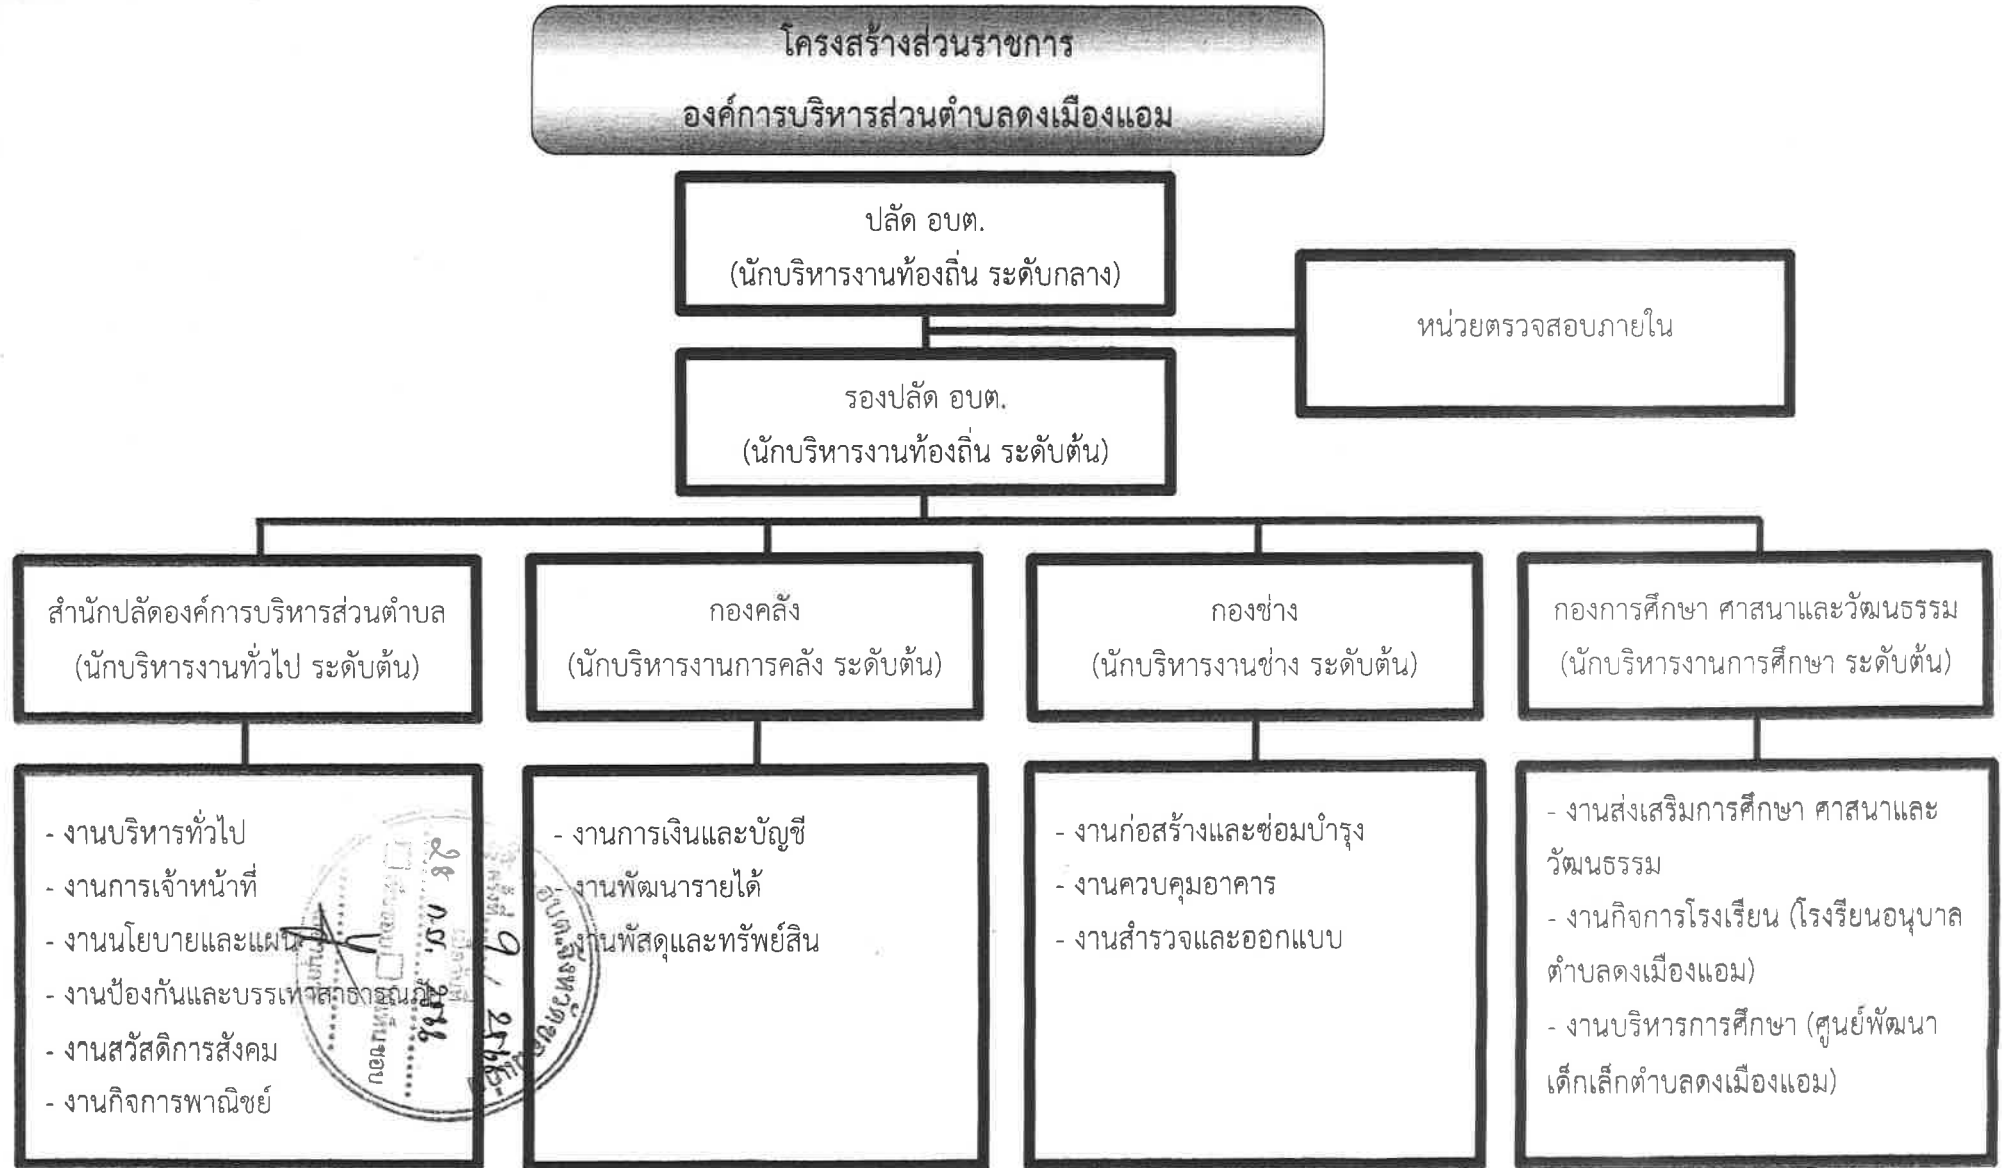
โครงสร้างส่วนราชการ
องค์การบริหารส่วนตำบลดงเมืองแอม

ปลัด อบต.
(นักบริหารงานท้องถิ่น ระดับกลาง)

หน่วยตรวจสอบภายใน

รองปลัด อบต.
(นักบริหารงานท้องถิ่น ระดับต้น)

สำนักปลัดองค์การบริหารส่วนตำบล
(นักบริหารงานทั่วไป ระดับต้น)

- งานบริหารทั่วไป
- งานการเจ้าหน้าที่
- งานนโยบายและแผน
- งานป้องกันและบรรเทาสาธารณภัย
- งานสวัสดิการสังคม
- งานกิจการพาณิชย์

กองคลัง
(นักบริหารงานการคลัง ระดับต้น)

- งานการเงินและบัญชี
- งานพัฒนารายได้
- งานพัสดุและทรัพย์สิน

กองช่าง
(นักบริหารงานช่าง ระดับต้น)

- งานก่อสร้างและซ่อมบำรุง
- งานควบคุมอาคาร
- งานสำรวจและออกแบบ

กองการศึกษา ศาสนาและวัฒนธรรม
(นักบริหารงานการศึกษา ระดับต้น)

- งานส่งเสริมการศึกษา ศาสนาและวัฒนธรรม
- งานกิจการโรงเรียน (โรงรียนอนุบาลตำบลดงเมืองแอม)
- งานบริหารการศึกษา (ศูนย์พัฒนาเด็กเล็กตำบลดงเมืองแอม)

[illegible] ๒๘ ก.ย. ๒๕๖๖ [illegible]